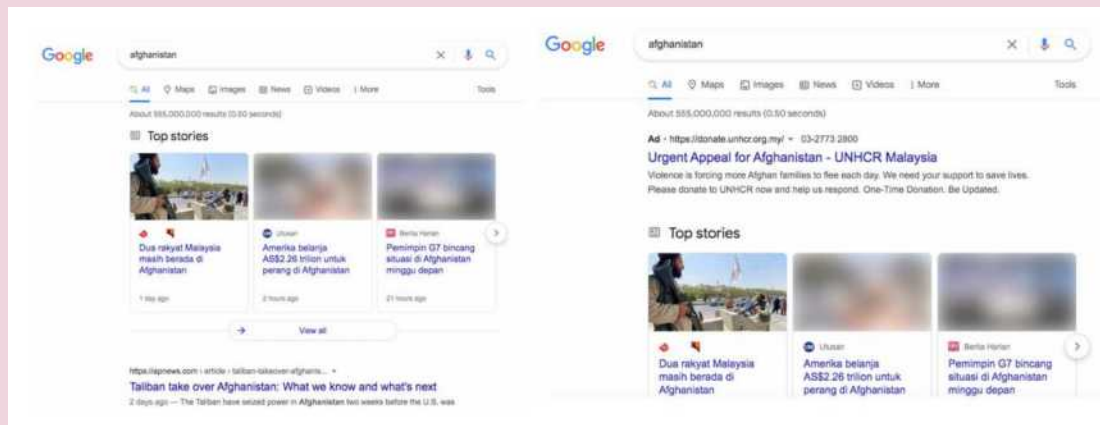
Google

afghanistan

All Maps Images News Videos More Tools

About 555,000,000 results (0.50 seconds)

Top stories

Dua rakyat Malaysia masih berada di Afghanistan

1 day ago

Utusan

Amerika belanja A$\$$2.26 trilion untuk perang di Afghanistan

2 hours ago

Berita Harian

Pemimpin G7 bincang situasi di Afghanistan minggu depan

21 hours ago

View all

https://apnews.com › article › taliban-takeover-afghanis... ▾

Taliban take over Afghanistan: What we know and what's next

2 days ago — The Taliban have seized power in Afghanistan two weeks before the U.S. was

Google

afghanistan

All Maps Images News Videos More Tools

About 555,000,000 results (0.50 seconds)

Ad · https://donate.unhcr.org.my/ ▾ 03-2773 2800

Urgent Appeal for Afghanistan - UNHCR Malaysia

Violence is forcing more Afghan families to flee each day. We need your support to save lives. Please donate to UNHCR now and help us respond. One-Time Donation. Be Updated.

Top stories

Dua rakyat Malaysia masih berada di Afghanistan

Utusan

Amerika belanja A$\$$2.26 trilion untuk perang di Afghanistan

Berita Harian

Pemimpin G7 bincang situasi di Afghanistan minggu depan